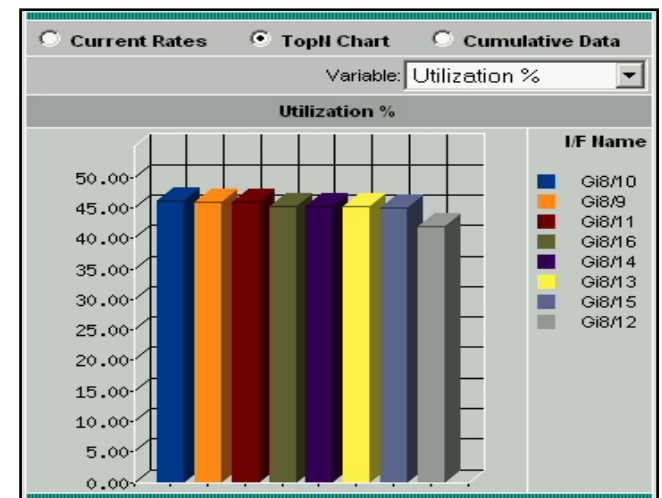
Current Rates TopN Chart Cumulative Data

Variable: Utilization %

Utilization %

50.00
45.00
40.00
35.00
30.00
25.00
20.00
15.00
10.00
5.00
0.00

I/F Name
Gi8/10
Gi8/9
Gi8/11
Gi8/16
Gi8/14
Gi8/13
Gi8/15
Gi8/12